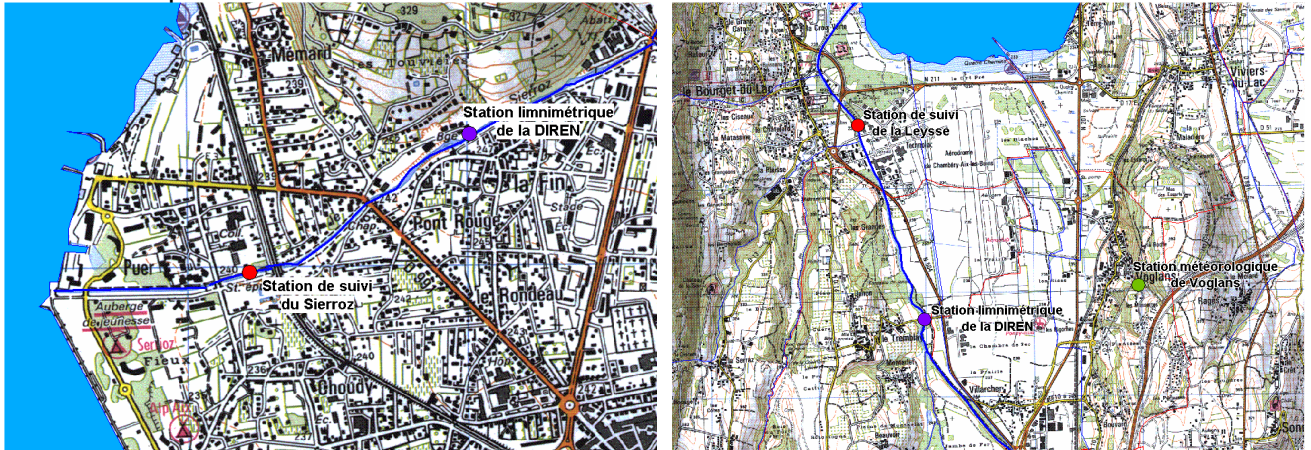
Station limnimétrique de la DIREN

Station de suivi du Sierroz

Mémard

La Fin

Pont Rouge

Puer

Le Rondeau

Auberge de Jeunesse

Choudy

Station de suivi de la Leysse

Station limnimétrique de la DIREN

Station météorologique de Voglans

Le Bourget-du-Lac

Viviers-du-Lac

Voglans

Chambéry-Aix-les-Bains

Villarcher